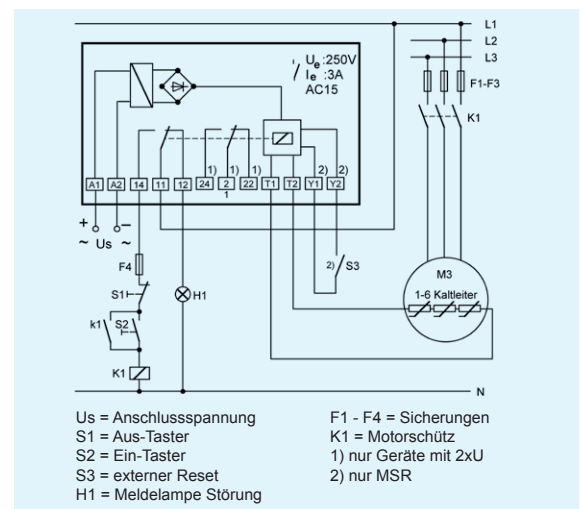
L1
L2
L3
$U_e$:250V
$I_e$ :3A
AC15
F1-F3
K1
1) 1) 1) 2) 2)
A1 A2 14 11 12 24 2 22 T1 T2 Y1 Y2
1
+ –
~ Us ~
F4
S1
H1
k1 S2
K1
2) S3
M3
1-6 Kaltleiter
N

Us = Anschlussspannung
S1 = Aus-Taster
S2 = Ein-Taster
S3 = externer Reset
H1 = Meldelampe Störung

F1 - F4 = Sicherungen
K1 = Motorschütz
1) nur Geräte mit 2xU
2) nur MSR